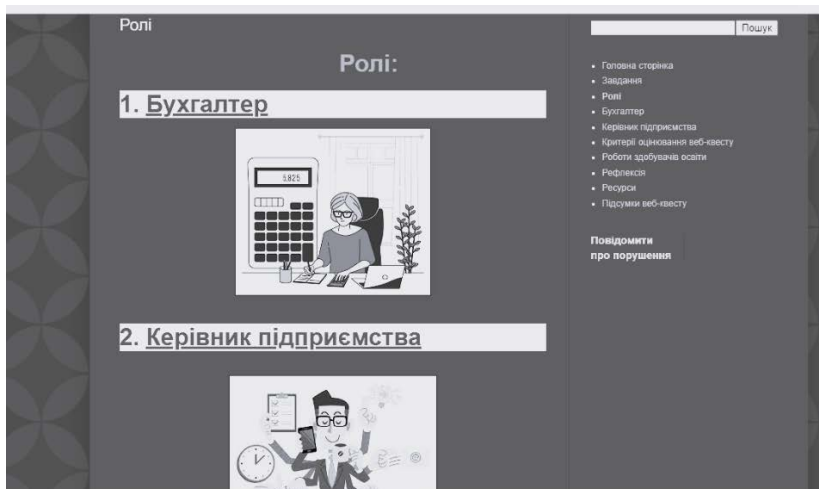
Ролі

Пошук

Ролі:

1. Бухгалтер

5,825

2. Керівник підприємства

- Головна сторінка
- Завдання
- Ролі
- Бухгалтер
- Керівник підприємства
- Критерії оцінювання веб-квесту
- Роботи здобувачів освіти
- Рефлексія
- Ресурси
- Підсумки веб-квесту

Повідомити про порушення